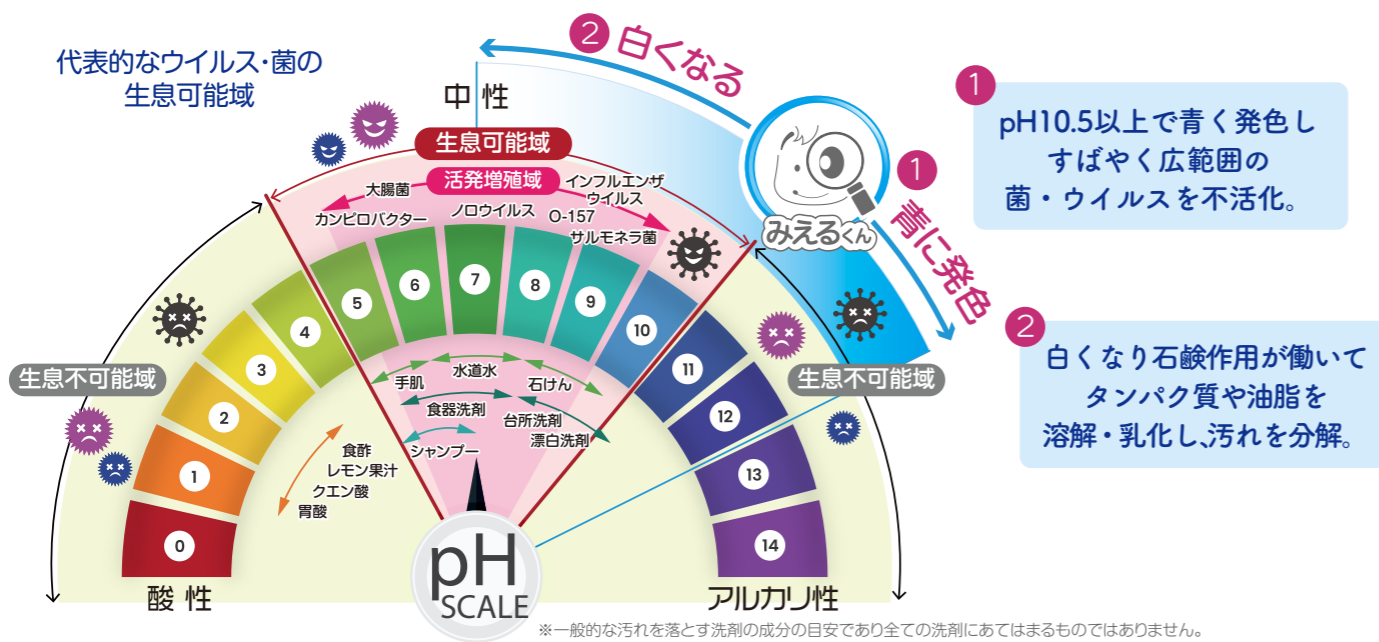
代表的なウイルス・菌の
生息可能域

中性

2 白くなる

生息可能域

活発増殖域

大腸菌
カンピロバクター
ノロウイルス
インフルエンザウイルス
O-157
サルモネラ菌

みえるくん

1 青に発色

1
pH10.5以上で青く発色し
すばやく広範囲の
菌・ウイルスを不活化。

2
白くなり石鹸作用が働いて
タンパク質や油脂を
溶解・乳化し、汚れを分解。

生息不可能域

生息不可能域

0
1
2
3
4
5
6
7
8
9
10
11
12
13
14

手肌
水道水
石けん
食器洗剤
台所洗剤
漂白洗剤
シャンプー

食酢
レモン果汁
クエン酸
胃酸

酸性

pH
SCALE

アルカリ性

※一般的な汚れを落とす洗剤の成分の目安であり全ての洗剤にあてはまるものではありません。